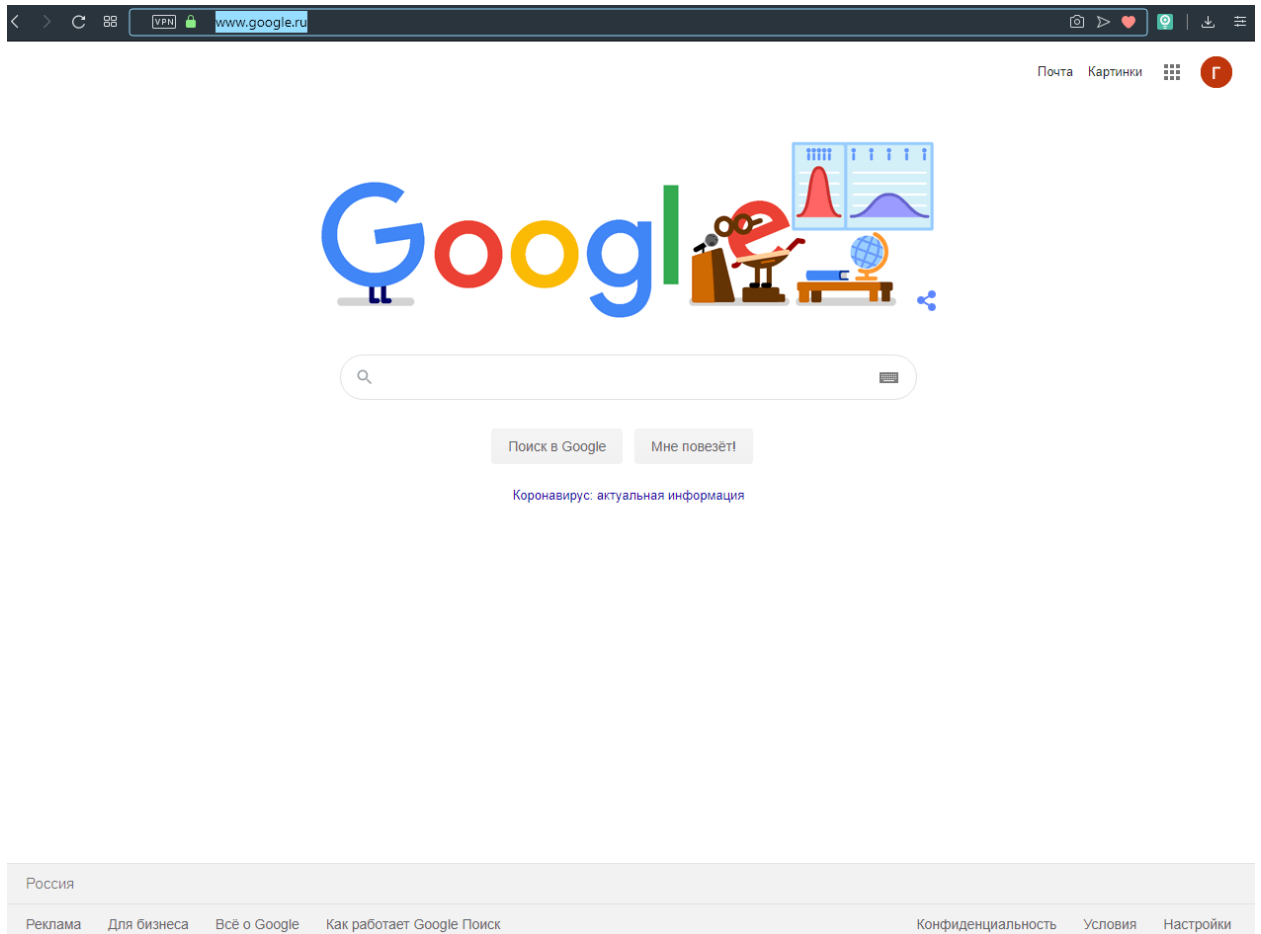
VPN www.google.ru

Почта Картинки Г

Google

Поиск в Google Мне повезёт!

Коронавирус: актуальная информация

Россия

Реклама Для бизнеса Всё о Google Как работает Google Поиск Конфиденциальность Условия Настройки